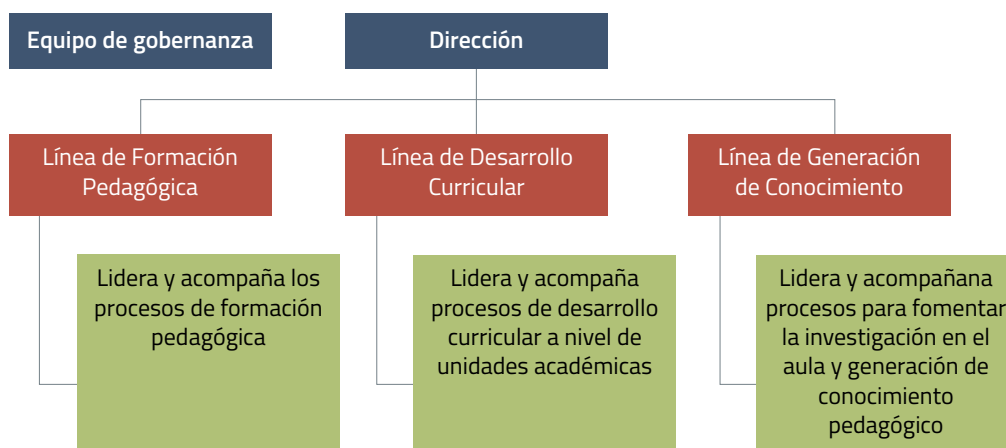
Equipo de gobernanza

Dirección

Línea de Formación Pedagógica

Línea de Desarrollo Curricular

Línea de Generación de Conocimiento

Lidera y acompaña los procesos de formación pedagógica

Lidera y acompaña procesos de desarrollo curricular a nivel de unidades académicas

Lidera y acompañana procesos para fomentar la investigación en el aula y generación de conocimiento pedagógico